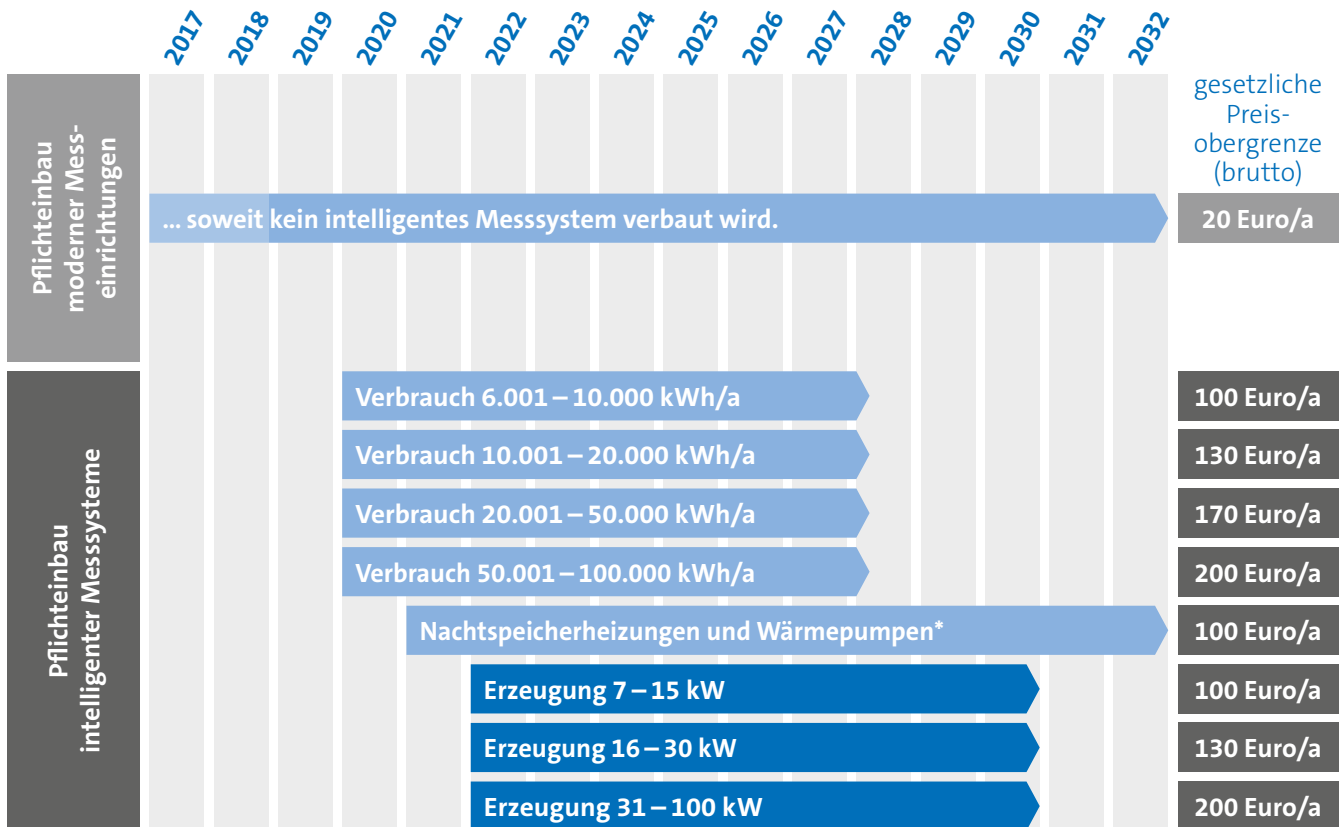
2017 2018 2019 2020 2021 2022 2023 2024 2025 2026 2027 2028 2029 2030 2031 2032

gesetzliche Preisobergrenze (brutto)

Pflichteinbau moderner Messeinrichtungen

... soweit kein intelligentes Messsystem verbaut wird. | 20 Euro/a

Pflichteinbau intelligenter Messsysteme

Verbrauch 6.001 – 10.000 kWh/a | 100 Euro/a
Verbrauch 10.001 – 20.000 kWh/a | 130 Euro/a
Verbrauch 20.001 – 50.000 kWh/a | 170 Euro/a
Verbrauch 50.001 – 100.000 kWh/a | 200 Euro/a
Nachtspeicherheizungen und Wärmepumpen* | 100 Euro/a
Erzeugung 7 – 15 kW | 100 Euro/a
Erzeugung 16 – 30 kW | 130 Euro/a
Erzeugung 31 – 100 kW | 200 Euro/a